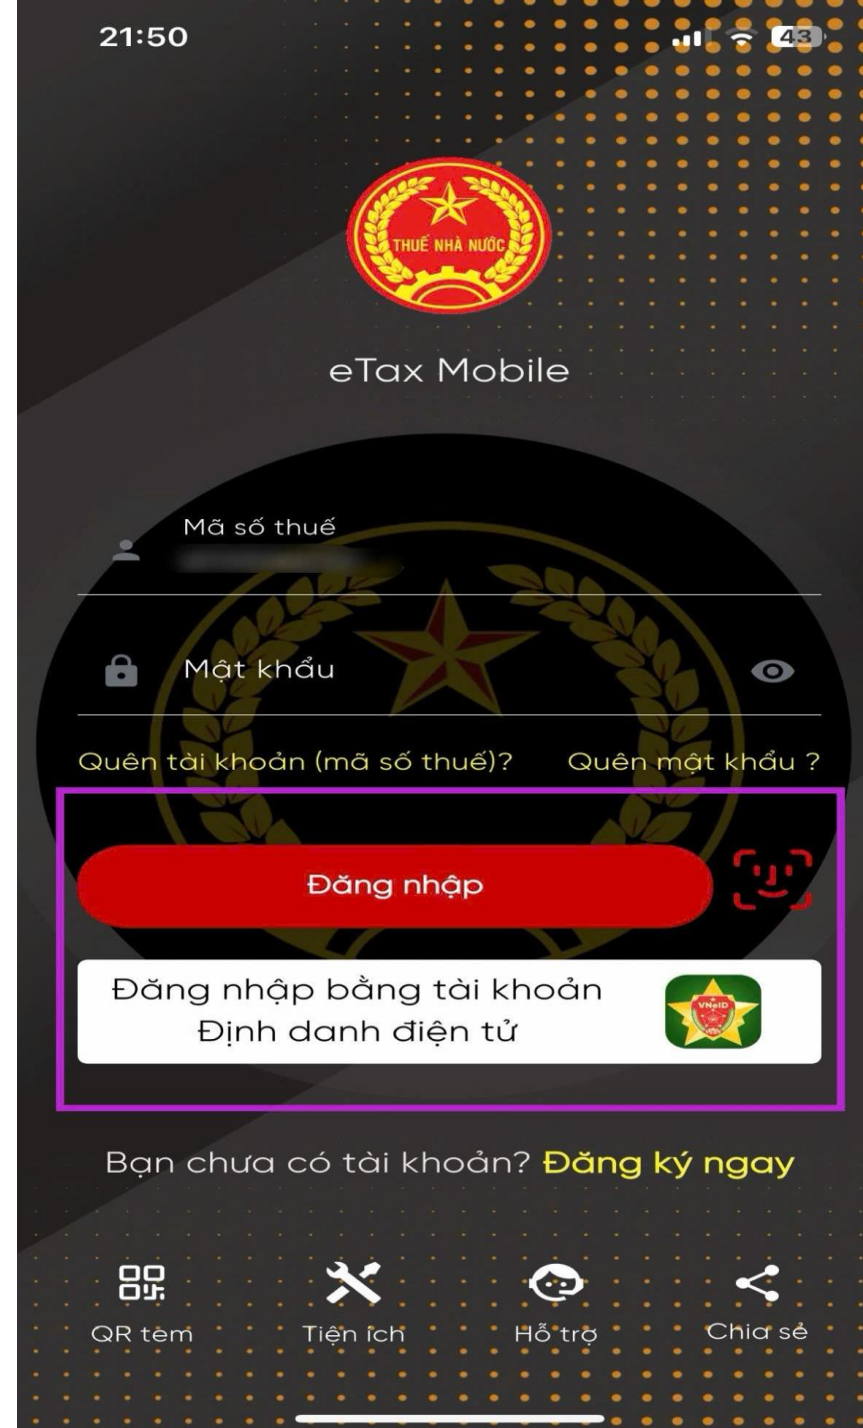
21:50

43

THUẾ NHÀ NƯỚC

eTax Mobile

Mã số thuế

Mật khẩu

Quên tài khoản (mã số thuế)?

Quên mật khẩu ?

Đăng nhập

Đăng nhập bằng tài khoản Định danh điện tử

VNeID

Bạn chưa có tài khoản? Đăng ký ngay

QR tem

Tiện ích

Hỗ trợ

Chia sẻ